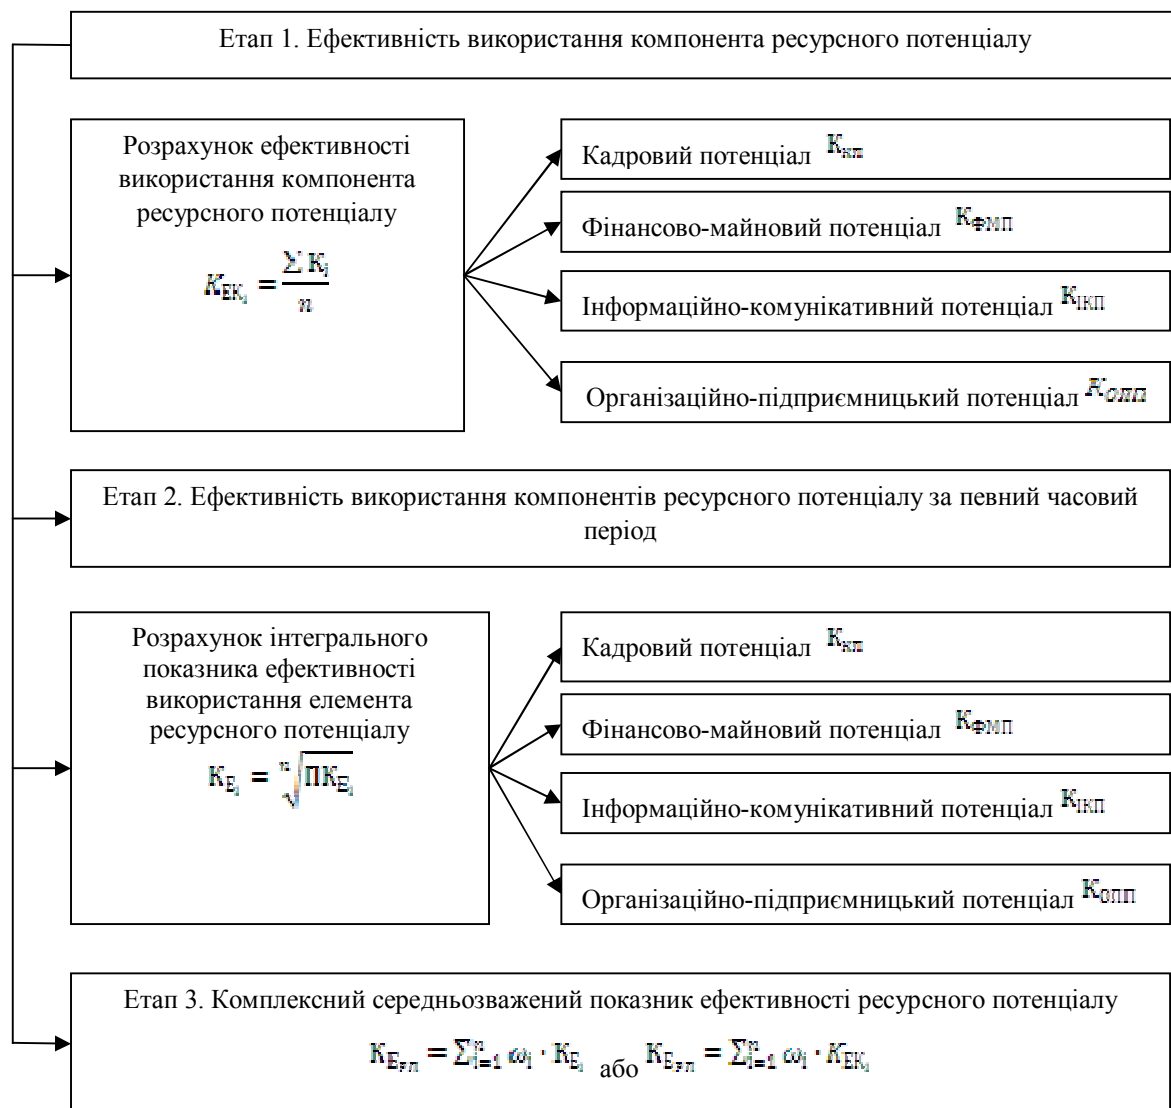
Етап 1. Ефективність використання компонента ресурсного потенціалу

Розрахунок ефективності використання компонента ресурсного потенціалу

$K_{EK_i} = \frac{\sum K_i}{n}$

Кадровий потенціал $K_{КП}$

Фінансово-майновий потенціал $K_{ФМП}$

Інформаційно-комунікативний потенціал $K_{ІКП}$

Організаційно-підприємницький потенціал $K_{ОПП}$

Етап 2. Ефективність використання компонентів ресурсного потенціалу за певний часовий період

Розрахунок інтегрального показника ефективності використання елемента ресурсного потенціалу

$K_{E_i} = \sqrt[n]{\Pi K_{E_i}}$

Кадровий потенціал $K_{КП}$

Фінансово-майновий потенціал $K_{ФМП}$

Інформаційно-комунікативний потенціал $K_{ІКП}$

Організаційно-підприємницький потенціал $K_{ОПП}$

Етап 3. Комплексний середньозважений показник ефективності ресурсного потенціалу

$K_{E_{РП}} = \sum_{i=1}^{n} \omega_i \cdot K_{E_i}$ або $K_{E_{РП}} = \sum_{i=1}^{n} \omega_i \cdot K_{EK_i}$